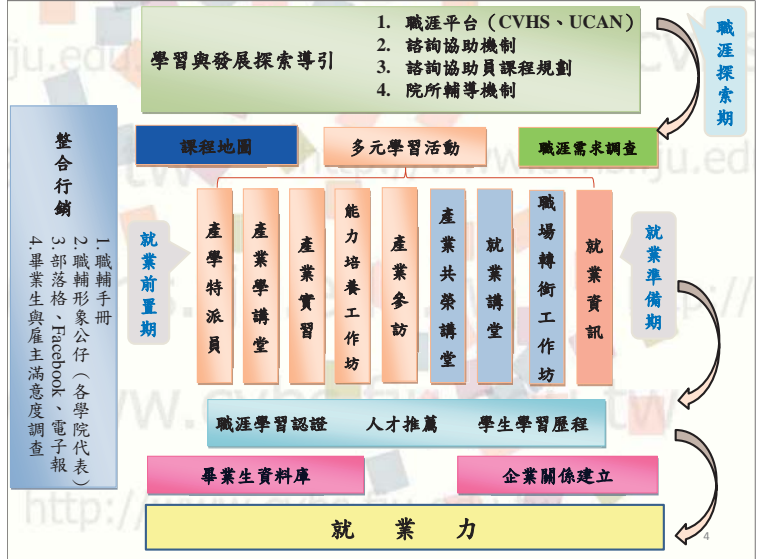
學習與發展探索導引

1. 職涯平台（CVHS、UCAN）
2. 諮詢協助機制
3. 諮詢協助員課程規劃
4. 院所輔導機制

職涯探索期

整合行銷

1. 職輔手冊
2. 職輔形象公仔（各學院代表）
3. 部落格、Facebook、電子報
4. 畢業生與雇主滿意度調查

課程地圖

多元學習活動

職涯需求調查

就業前置期

產學特派員

產業學講堂

產業實習

能力培養工作坊

產業參訪

產業共榮講堂

就業講堂

職場轉銜工作坊

就業資訊

就業準備期

職涯學習認證　人才推薦　學生學習歷程

畢業生資料庫

企業關係建立

就　業　力

4